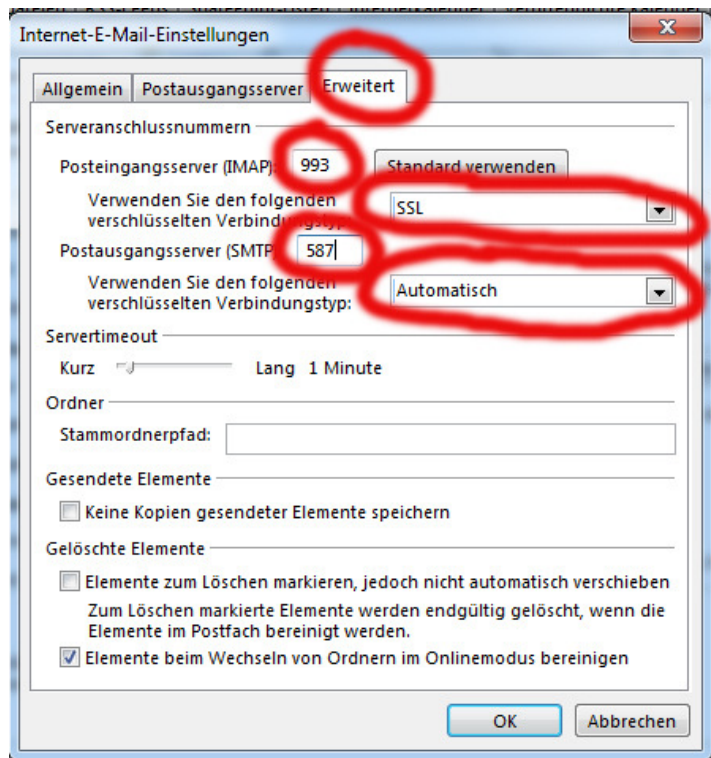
Internet-E-Mail-Einstellungen

Allgemein | Postausgangsserver | Erweitert

Serveranschlussnummern

Posteingangsserver (IMAP): 993 Standard verwenden

Verwenden Sie den folgenden verschlüsselten Verbindungstyp: SSL

Postausgangsserver (SMTP): 587

Verwenden Sie den folgenden verschlüsselten Verbindungstyp: Automatisch

Servertimeout

Kurz Lang 1 Minute

Ordner

Stammordnerpfad:

Gesendete Elemente

Keine Kopien gesendeter Elemente speichern

Gelöschte Elemente

Elemente zum Löschen markieren, jedoch nicht automatisch verschieben

Zum Löschen markierte Elemente werden endgültig gelöscht, wenn die Elemente im Postfach bereinigt werden.

Elemente beim Wechseln von Ordnern im Onlinemodus bereinigen

OK Abbrechen